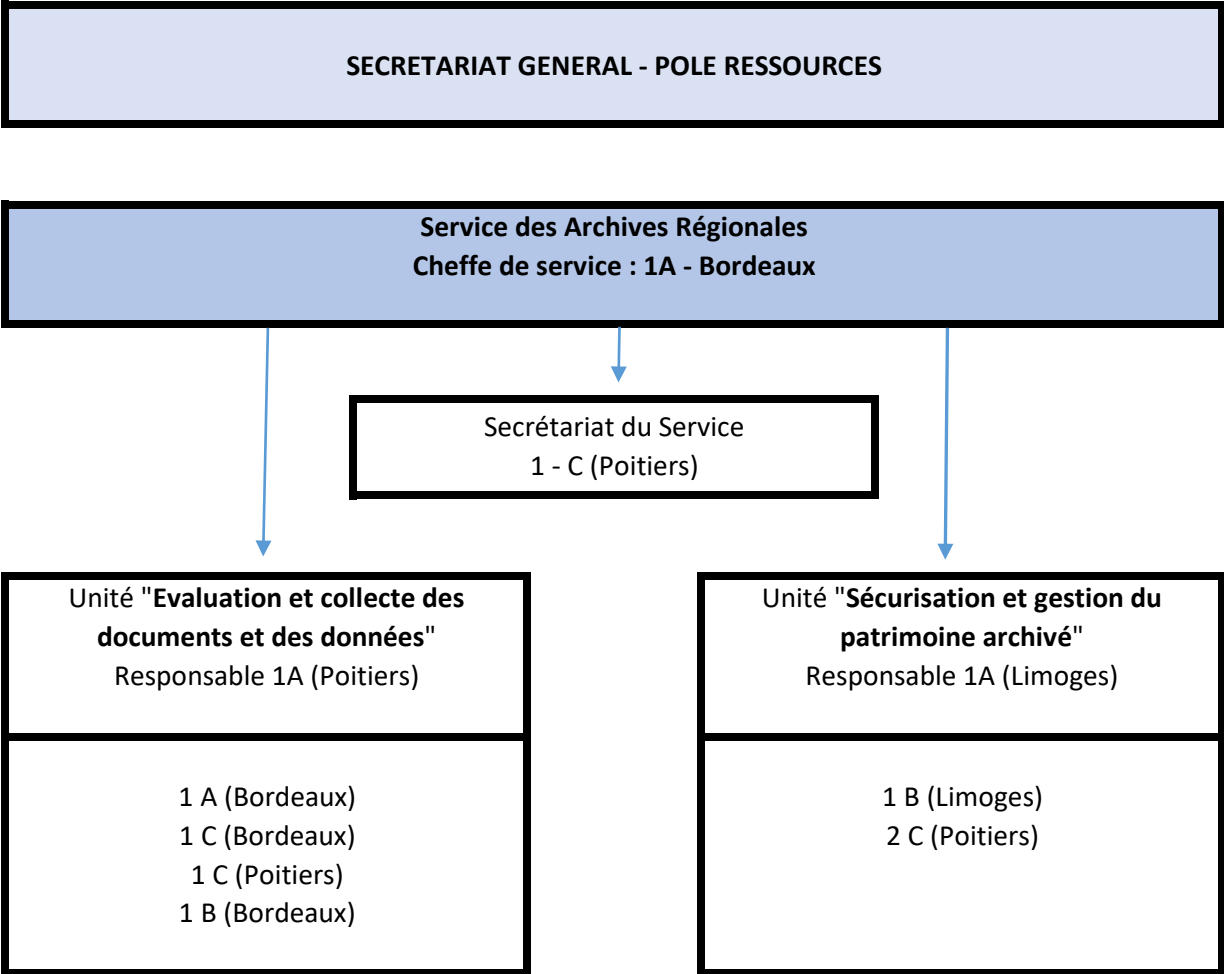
SECRETARIAT GENERAL - POLE RESSOURCES

Service des Archives Régionales
Cheffe de service : 1A - Bordeaux

Secrétariat du Service
1 - C (Poitiers)

Unité "Evaluation et collecte des documents et des données"
Responsable 1A (Poitiers)

1 A (Bordeaux)
1 C (Bordeaux)
1 C (Poitiers)
1 B (Bordeaux)

Unité "Sécurisation et gestion du patrimoine archivé"
Responsable 1A (Limoges)

1 B (Limoges)
2 C (Poitiers)